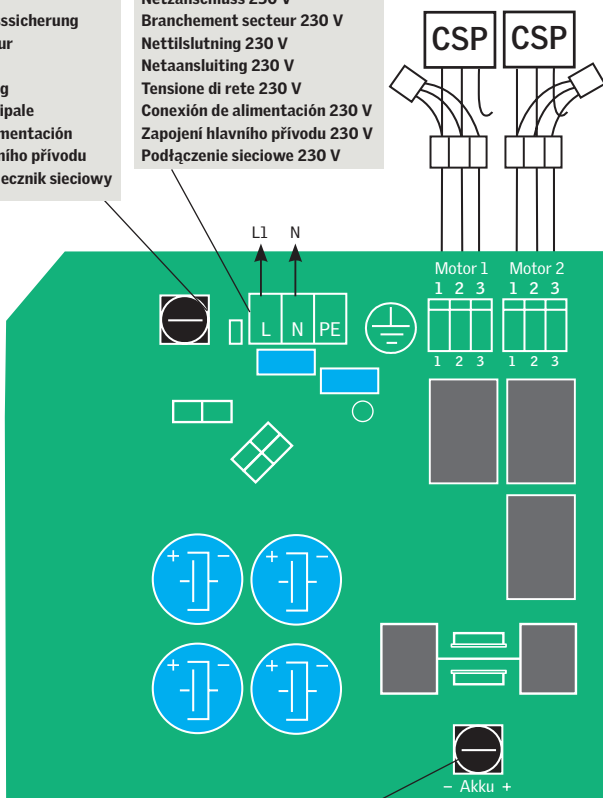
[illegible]ssicherung
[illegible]ur
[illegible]g
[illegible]ipale
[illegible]mentación
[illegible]ního přívodu
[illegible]ecznik sieciowy

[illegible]
Branchement secteur 230 V
Nettilslutning 230 V
Netaansluiting 230 V
Tensione di rete 230 V
Conexión de alimentación 230 V
Zapojení hlavního přívodu 230 V
Podłączenie sieciowe 230 V

CSP
CSP

L1
N
L
N
PE

Motor 1
1 2 3
1 2 3
Motor 2
1 2 3
1 2 3

+
−
+
−
+
−
+
−

− Akku +